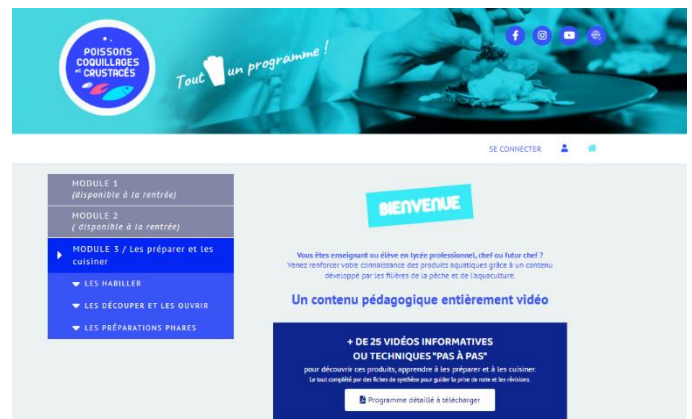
POISSONS COQUILLAGES et CRUSTACÉS

Tout un programme !

SE CONNECTER

MODULE 1
(disponible à la rentrée)

MODULE 2
( disponible à la rentrée)

MODULE 3 / Les préparer et les cuisiner

LES HABILLER

LES DÉCOUPER ET LES OUVRIR

LES PRÉPARATIONS PHARES

BIENVENUE

Vous êtes enseignant ou élève en lycée professionnel, chef ou futur chef ?
Venez renforcer votre connaissance des produits aquatiques grâce à un contenu développé par les filières de la pêche et de l'aquaculture.

Un contenu pédagogique entièrement vidéo

+ DE 25 VIDÉOS INFORMATIVES OU TECHNIQUES "PAS À PAS"
pour découvrir ces produits, apprendre à les préparer et à les cuisiner.
Le tout complété par des fiches de synthèse pour guider la prise de note et les révisions.

Programme détaillé à télécharger